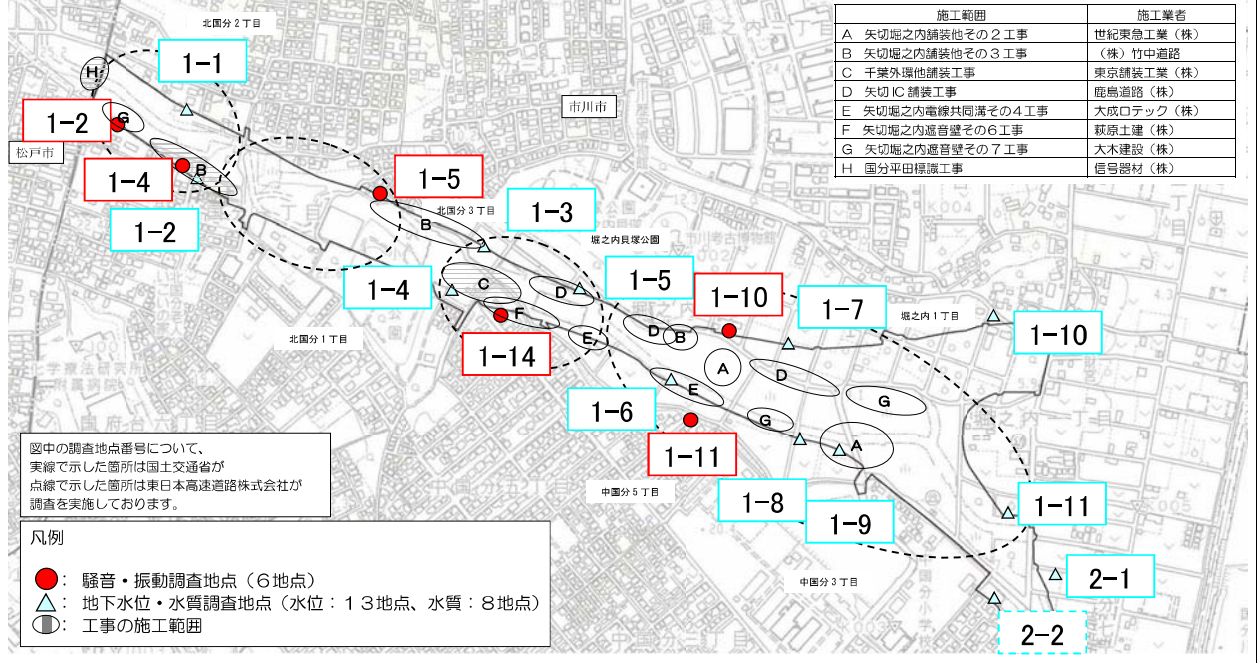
| 施工範囲 | 施工業者 |
|---|---|
| A　矢切堀之内舗装他その２工事 | 世紀東急工業（株） |
| B　矢切堀之内舗装他その３工事 | （株）竹中道路 |
| C　千葉外環他舗装工事 | 東京舗装工業（株） |
| D　矢切IC舗装工事 | 鹿島道路（株） |
| E　矢切堀之内電線共同溝その４工事 | 大成ロテック（株） |
| F　矢切堀之内遮音壁その６工事 | 萩原土建（株） |
| G　矢切堀之内遮音壁その７工事 | 大木建設（株） |
| H　国分平田標識工事 | 信号器材（株） |

北国分２丁目

1-1

H

1-2

G

松戸市

1-4

B

1-2

市川市

1-5

北国分３丁目

B

1-3

堀之内貝塚公園

1-4

C

D

1-5

1-10

1-7

堀之内１丁目

1-10

F

北国分１丁目

1-14

E

D

B

A

D

G

E

1-6

G

A

1-11

中国分５丁目

1-8

1-9

1-11

中国分３丁目

2-1

2-2

図中の調査地点番号について、
実線で示した箇所は国土交通省が
点線で示した箇所は東日本高速道路株式会社が
調査を実施しております。

凡例

：騒音・振動調査地点（６地点）
：地下水位・水質調査地点（水位：１３地点、水質：８地点）
：工事の施工範囲